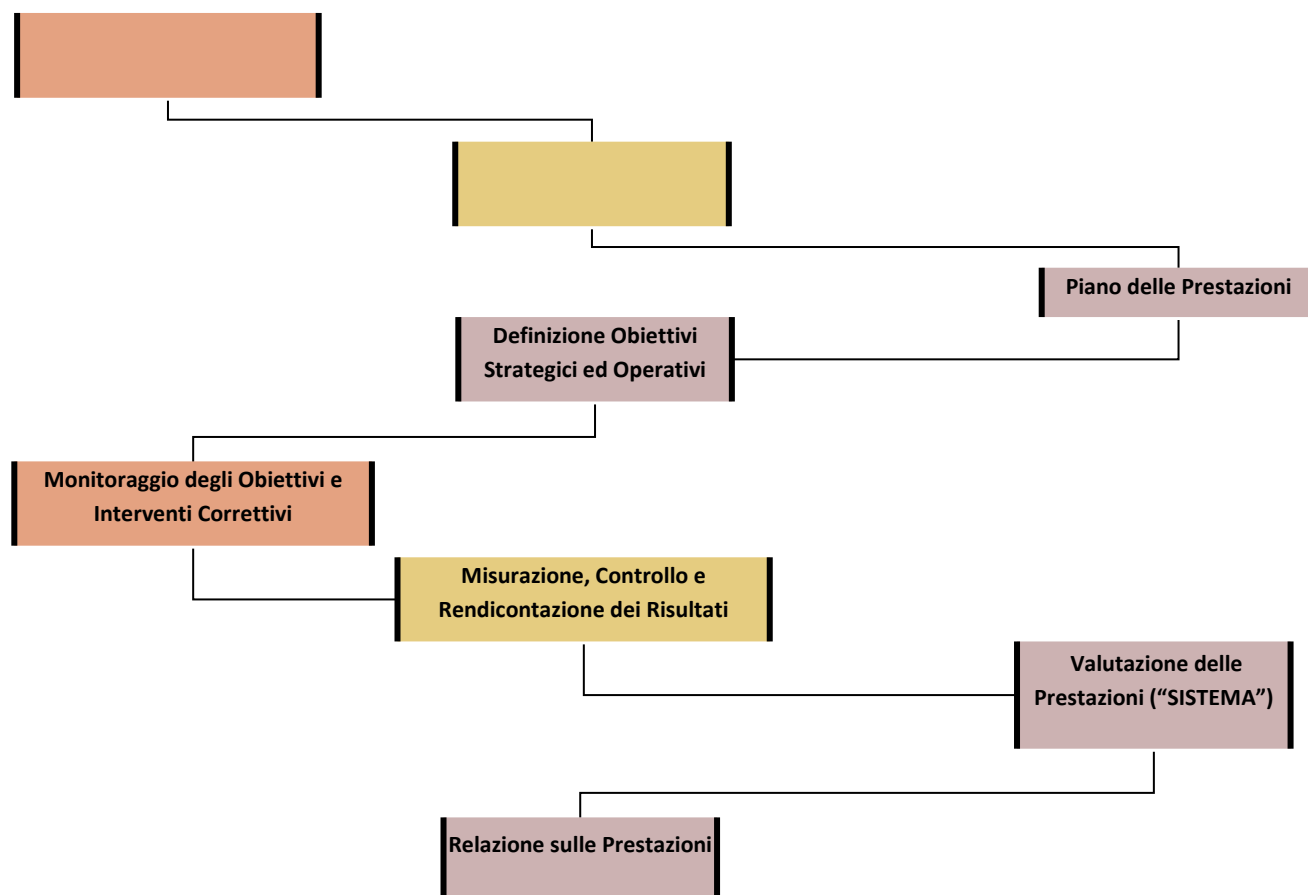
Piano delle Prestazioni

Definizione Obiettivi Strategici ed Operativi

Monitoraggio degli Obiettivi e Interventi Correttivi

Misurazione, Controllo e Rendicontazione dei Risultati

Valutazione delle Prestazioni (“SISTEMA”)

Relazione sulle Prestazioni